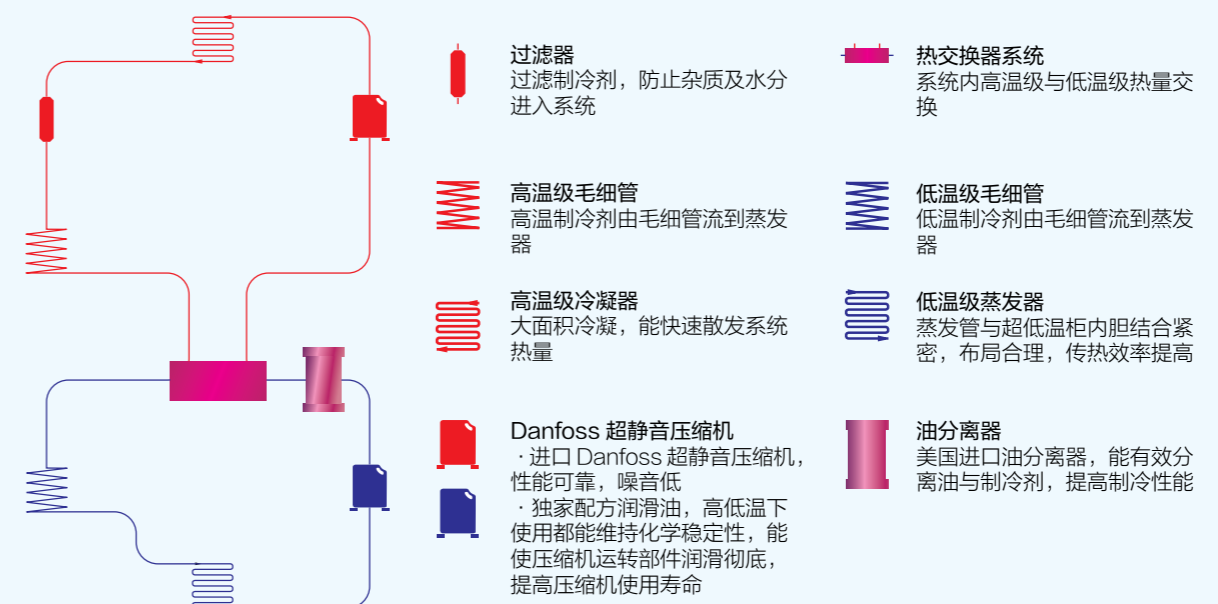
过滤器
过滤制冷剂，防止杂质及水分进入系统

热交换器系统
系统内高温级与低温级热量交换

高温级毛细管
高温制冷剂由毛细管流到蒸发器

低温级毛细管
低温制冷剂由毛细管流到蒸发器

高温级冷凝器
大面积冷凝，能快速散发系统热量

低温级蒸发器
蒸发管与超低温柜内胆结合紧密，布局合理，传热效率提高

Danfoss 超静音压缩机
· 进口 Danfoss 超静音压缩机，性能可靠，噪音低
· 独家配方润滑油，高低温下使用都能维持化学稳定性，能使压缩机运转部件润滑彻底，提高压缩机使用寿命

油分离器
美国进口油分离器，能有效分离油与制冷剂，提高制冷性能